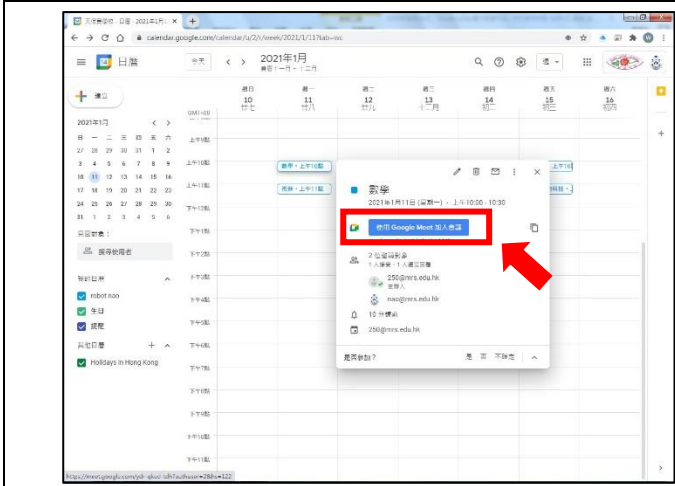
天氣香港 - 日曆 - 2021年1月11 ×

calendar.google.com/calendar/u/2/r/week/2021/1/11?tab=mc

日曆

今天

2021年1月

+ 建立

2021年1月

日 一 二 三 四 五 六
27 28 29 30 31 1 2
3 4 5 6 7 8 9
10 11 12 13 14 15 16
17 18 19 20 21 22 23
24 25 26 27 28 29 30
31 1 2 3 4 5 6

與會者：

搜尋使用者

我的日曆

robot nao

生日

提醒

其他日曆

Holidays in Hong Kong

GMT+08

上午9點

上午10點

上午11點

下午12點

下午1點

下午2點

下午3點

下午4點

下午5點

下午6點

下午7點

下午8點

下午9點

下午10點

下午11點

週日 10

週一 11

週二 12

週三 13

週四 14

週五 15

週六 16

數學，上午10點

英語，上午11點

數學

2021年1月11日 (星期一) · 上午10:00 - 10:30

使用 Google Meet 加入會議

2 位邀請對象

1 人接受，1 人還沒回覆

250@mrs.edu.hk

主辦人

nao@mrs.edu.hk

10 分鐘前

250@mrs.edu.hk

是否參加？

是 否 不確定

https://meet.google.com/pdr-qkoc-tdh?authuser=2&hs=122